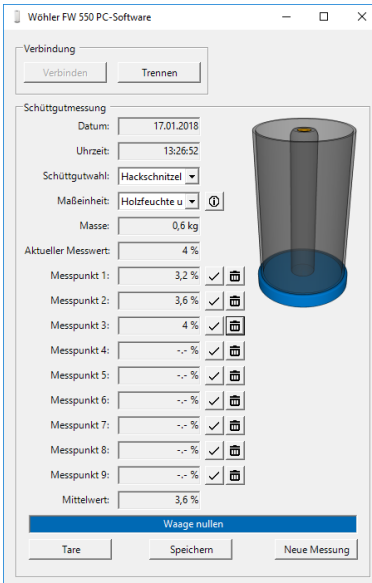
Wöhler FW 550 PC-Software

Verbindung

Verbinden
Trennen

Schüttgutmessung

Datum: 17.01.2018
Uhrzeit: 13:26:52
Schüttgutwahl: Hackschnitzel
Maßeinheit: Holzfeuchte u
Masse: 0,6 kg
Aktueller Messwert: 4 %
Messpunkt 1: 3,2 %
Messpunkt 2: 3,6 %
Messpunkt 3: 4 %
Messpunkt 4: -.- %
Messpunkt 5: -.- %
Messpunkt 6: -.- %
Messpunkt 7: -.- %
Messpunkt 8: -.- %
Messpunkt 9: -.- %
Mittelwert: 3,6 %

Waage nullen

Tare
Speichern
Neue Messung